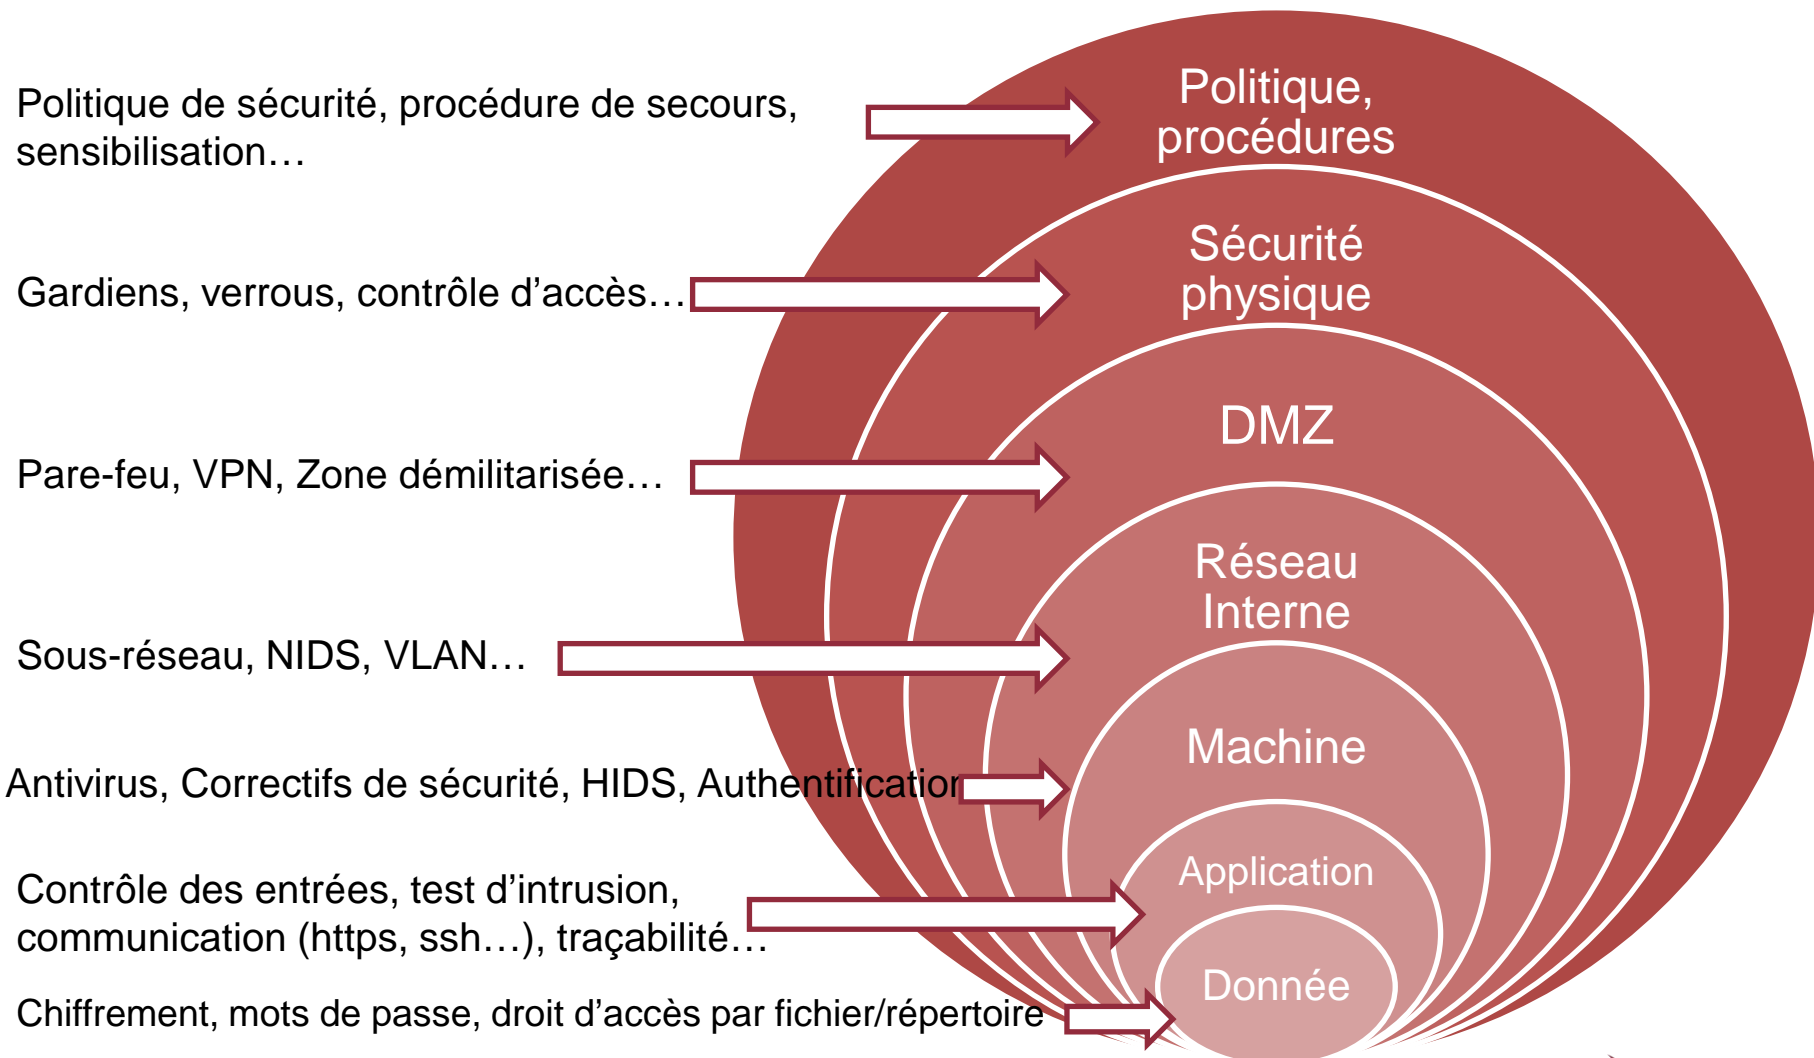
Politique de sécurité, procédure de secours, sensibilisation…

Politique, procédures

Gardiens, verrous, contrôle d’accès…

Sécurité physique

Pare-feu, VPN, Zone démilitarisée…

DMZ

Sous-réseau, NIDS, VLAN…

Réseau Interne

Antivirus, Correctifs de sécurité, HIDS, Authentification

Machine

Contrôle des entrées, test d’intrusion, communication (https, ssh…), traçabilité…

Application

Chiffrement, mots de passe, droit d’accès par fichier/répertoire

Donnée